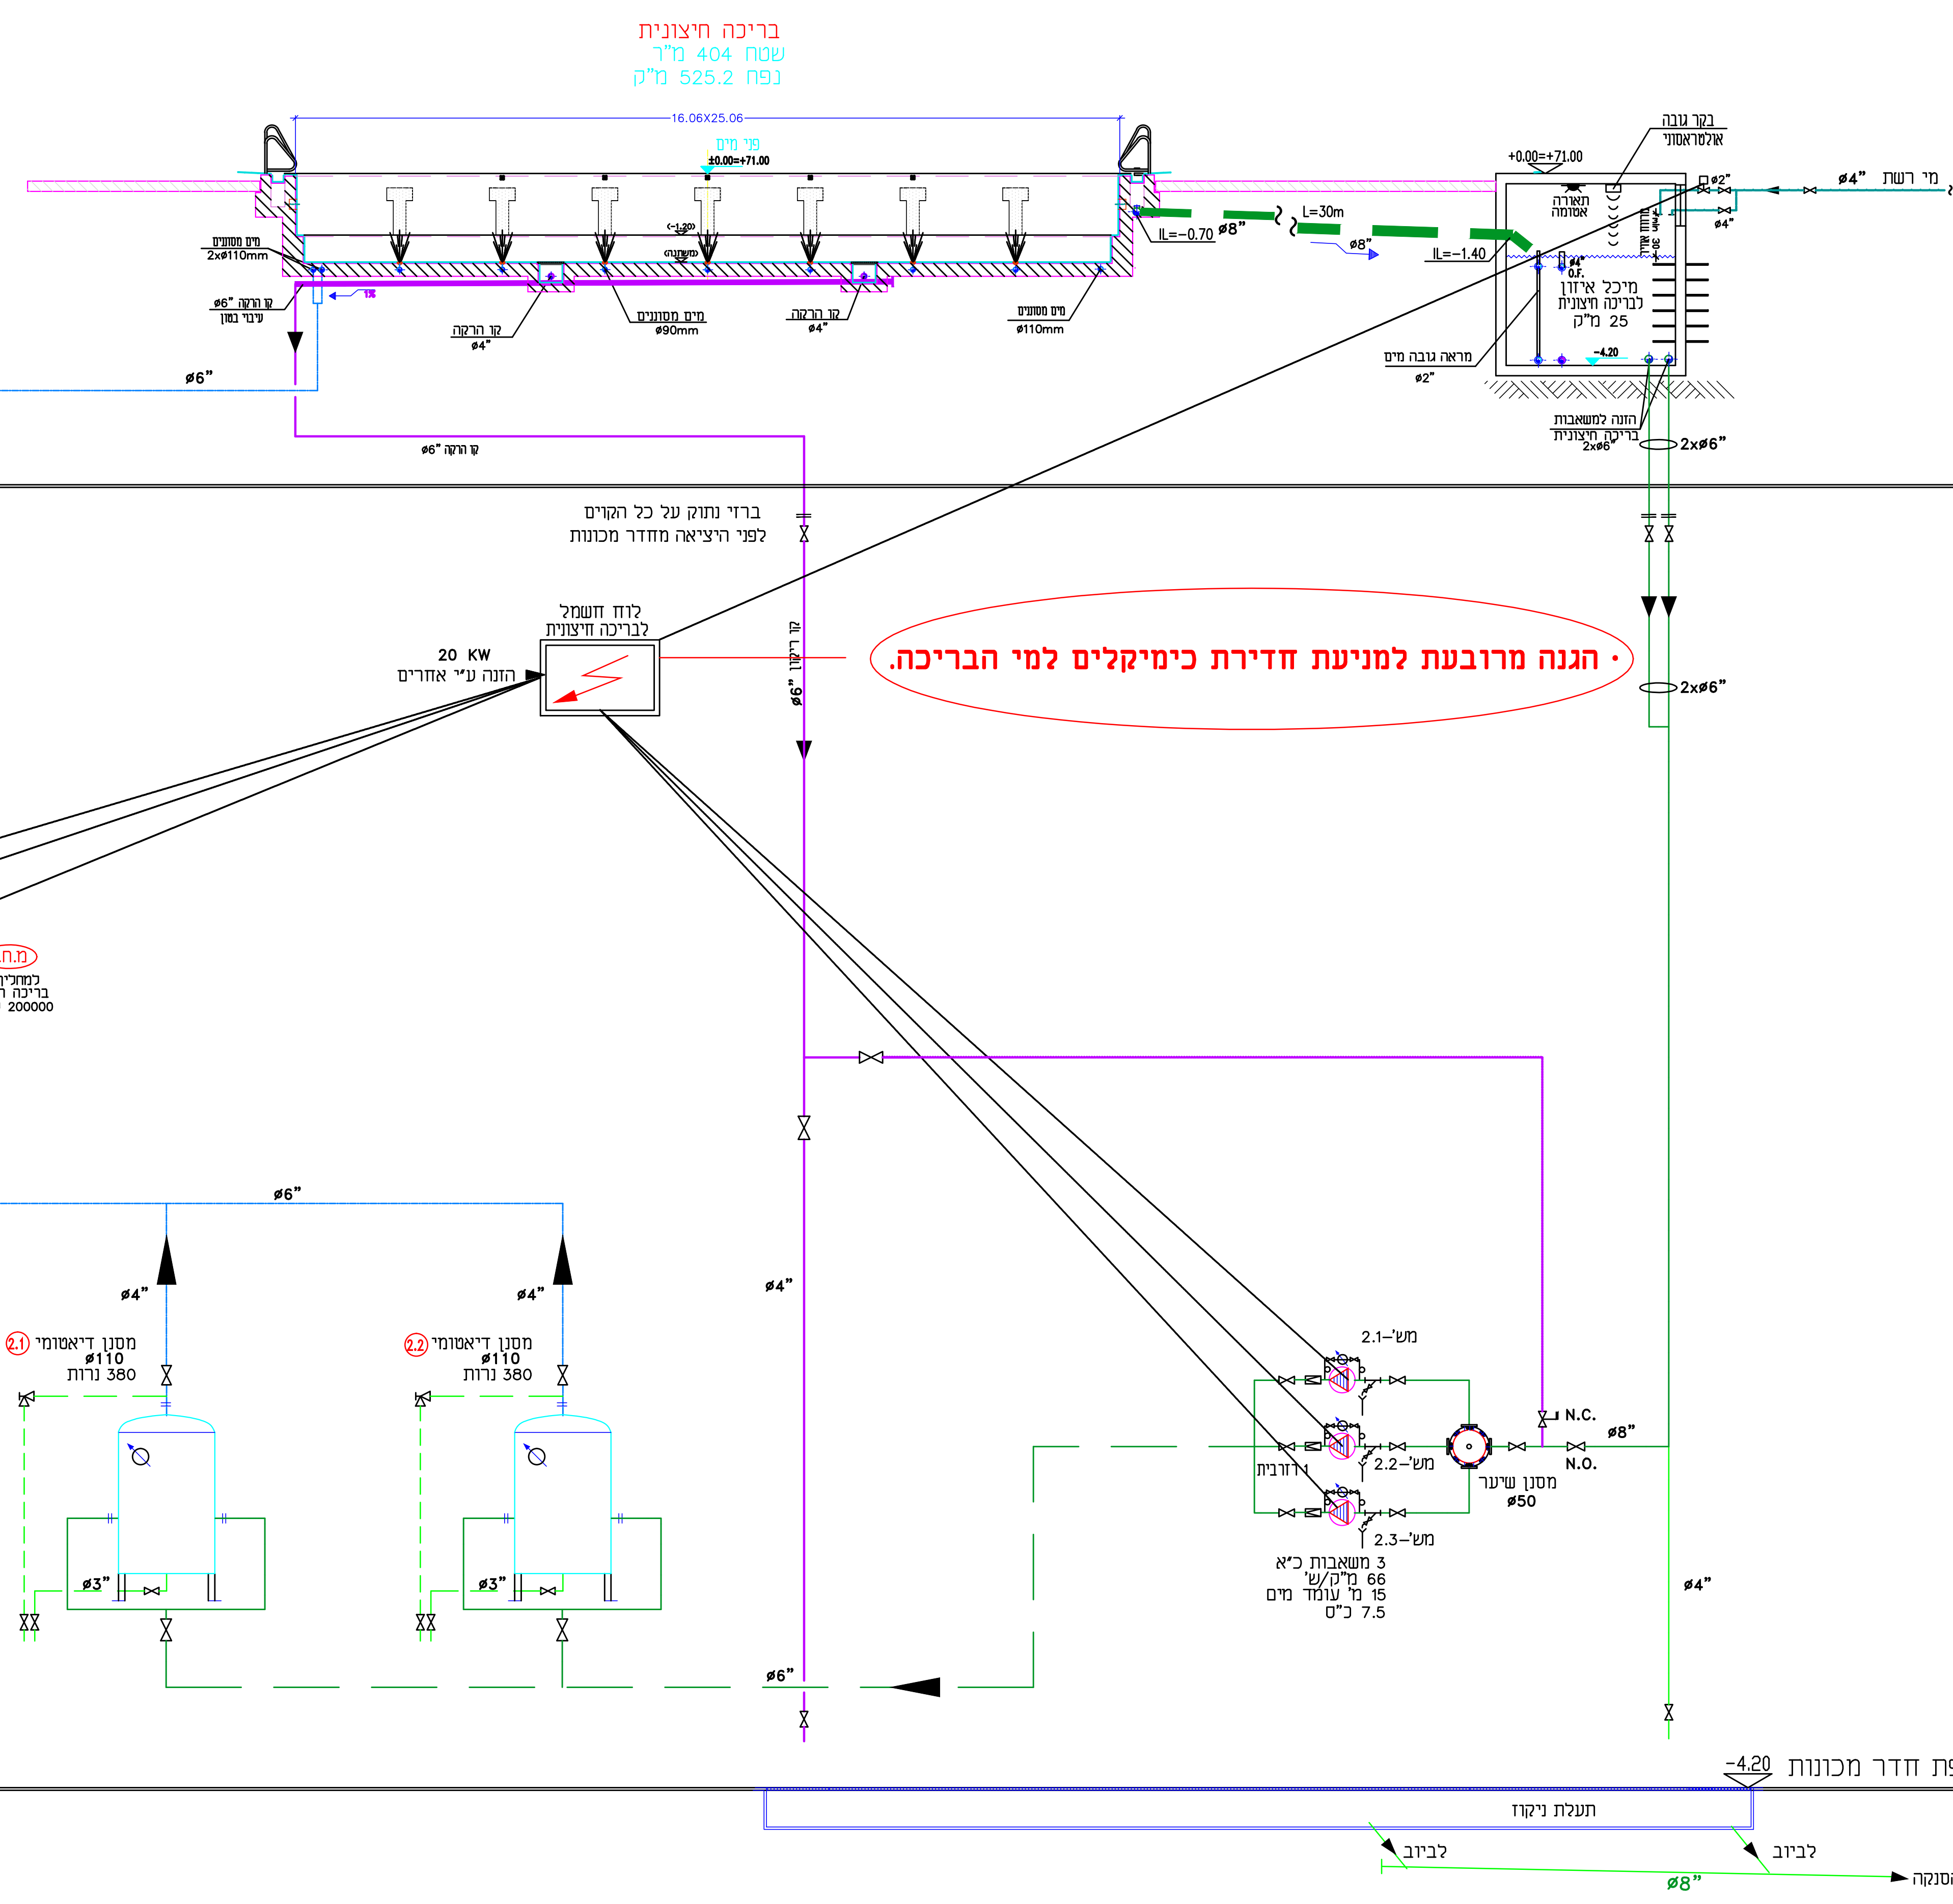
בריכה חיצונית
שטח 404 מ"ר
נפח 525.2 מ"ק

16.06X25.06
פני מים
±0.00=+71.00
(-1.20)
(משתנה)

מים מסוננים
2xø110mm
ø6" קו הרקה
עיבוי בטון
1%
ø6"
קו הרקה
ø4"
מים מסוננים
ø90mm
קו הרקה
ø4"
מים מסוננים
ø110mm

IL=-0.70 ø8"
L=30m
ø8"
IL=-1.40

+0.00=+71.00
בקר גובה
אולטראסוני
תאורה
אטומה
ø2"
ø4" מי רשת
ø4"
ø4
O.F.
מיכל איזון
לבריכה חיצונית
25 מ"ק
-4.20
מראה גובה מים
ø2"
הזנה למשאבות
בריכה חיצונית
2xø6"
2xø6"

ø6" קו הרקה

ברזי נתוק על כל הקווים
לפני היציאה מחדר מכונות

לוח חשמל
לבריכה חיצונית
20 KW
הזנה ע"י אחרים

קו ריקון
ø6"

• הגנה מרובעת למניעת חדירת כימיקלים למי הבריכה.

2xø6"

מ.ח.
למחלי
בריכה
200000

ø6"
ø4"
ø4"
ø4"
2.1 מסנן דיאטומי
ø110
380 נרות
2.2 מסנן דיאטומי
ø110
380 נרות
ø3"
ø3"

מש'-2.1
מש'-2.2
מש'-2.3
רזרבית
N.C.
ø8"
N.O.
מסנן שיער
ø50
3 משאבות כ"א
66 מ"ק/ש'
15 מ' עומד מים
7.5 כ"ס
ø4"
ø6"

-4.20 רצפת חדר מכונות
תעלת ניקוז
לביוב
לביוב
ø8"
הסנקה